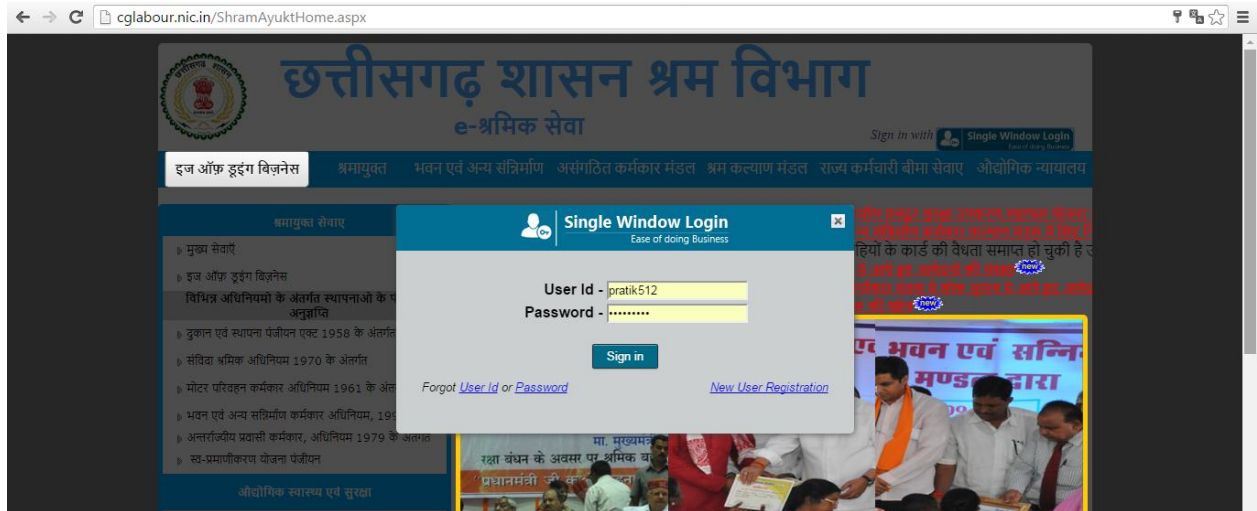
cglabour.nic.in/ShramAyuktHome.aspx

छत्तीसगढ़ शासन श्रम विभाग
e-श्रमिक सेवा

Sign in with Single Window Login
Ease of doing Business

इज ऑफ़ डूइंग बिज़नेस
श्रमायुक्त
भवन एवं अन्य सन्निर्माण
असंगठित कर्मकार मंडल
श्रम कल्याण मंडल
राज्य कर्मचारी बीमा सेवाए
औद्योगिक न्यायालय

श्रमायुक्त सेवाए
मुख्य सेवाएं
इज ऑफ़ डूइंग बिज़नेस
विभिन्न अधिनियमो के अंतर्गत स्थापनाओ के प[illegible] अनुज्ञप्ति
दुकान एवं स्थापना पंजीयन एक्ट 1958 के अंतर्ग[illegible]
संविदा श्रमिक अधिनियम 1970 के अंतर्गत
मोटर परिवहन कर्मकार अधिनियम 1961 के अंत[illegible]
भवन एवं अन्य सन्निर्माण कर्मकार अधिनियम, 19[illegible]
अन्तर्राज्यीय प्रवासी कर्मकार, अधिनियम 1979 के अंतर्गत
स्व-प्रमाणीकरण योजना पंजीयन
औद्योगिक स्वास्थ्य एवं सुरक्षा

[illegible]हियों के कार्ड की वैधता समाप्त हो चुकी है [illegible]
new
new

भवन एवं सन्नि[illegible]
मण्डल द्वारा
मा. मुख्यमं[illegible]
रक्षा बंधन के अवसर पर श्रमिक ब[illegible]
प्रधानमंत्री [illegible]

Single Window Login
Ease of doing Business
User Id - pratik512
Password - •••••••••
Sign in
Forgot User Id or Password
New User Registration